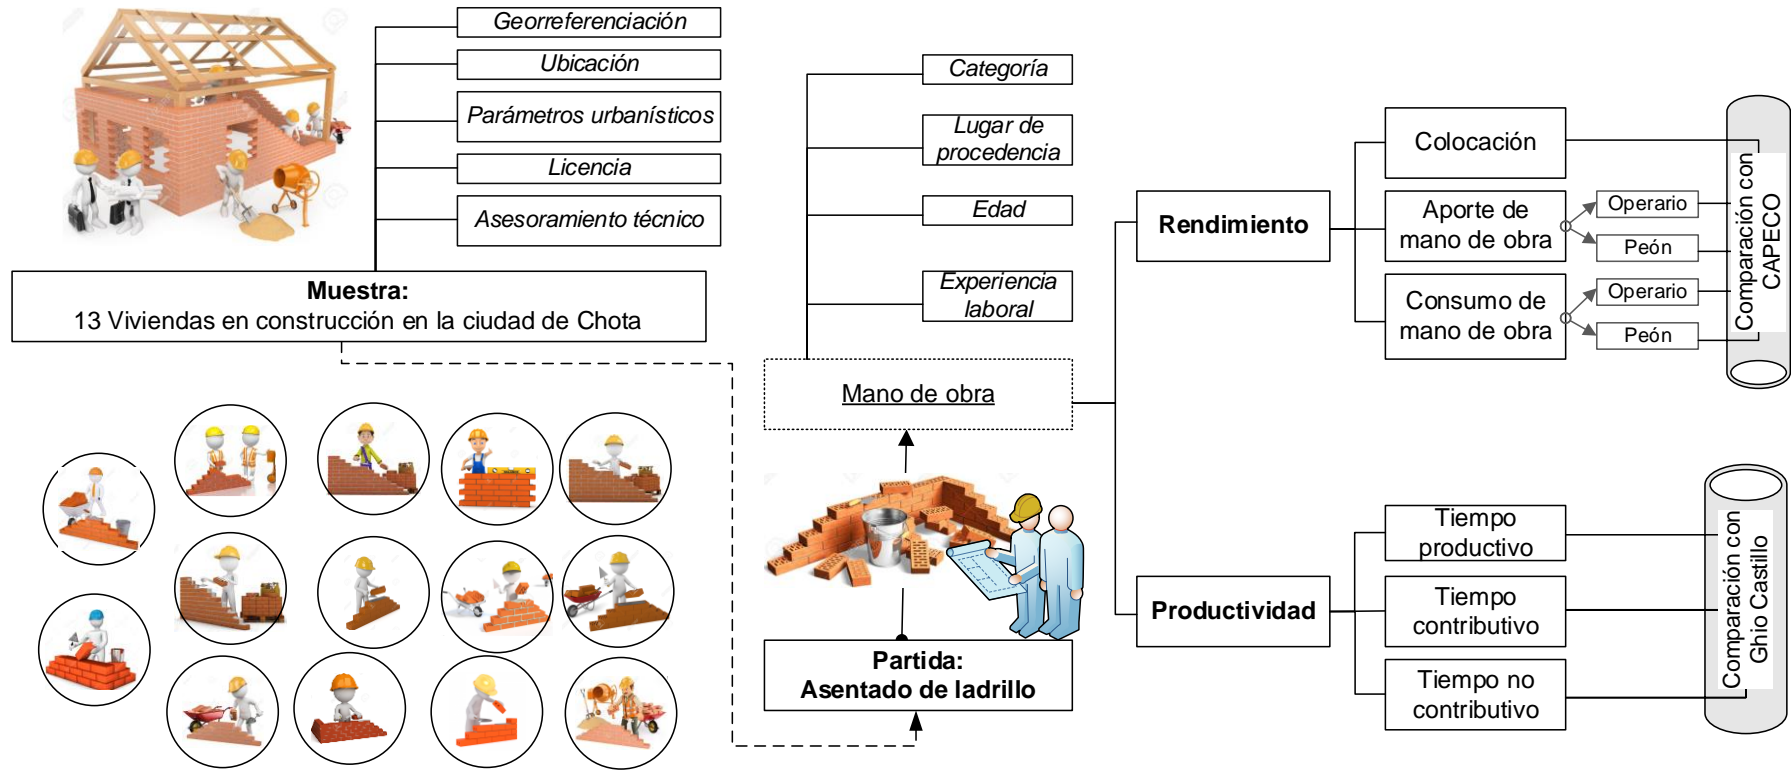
Georreferenciación

Ubicación

Parámetros urbanísticos

Licencia

Asesoramiento técnico

**Muestra:**
13 Viviendas en construcción en la ciudad de Chota

Categoría

Lugar de procedencia

Edad

Experiencia laboral

Mano de obra

**Partida:**
**Asentado de ladrillo**

**Rendimiento**

**Productividad**

Colocación

Aporte de mano de obra

Operario

Peón

Consumo de mano de obra

Operario

Peón

Comparación con CAPECO

Tiempo productivo

Tiempo contributivo

Tiempo no contributivo

Comparación con Ghio Castillo